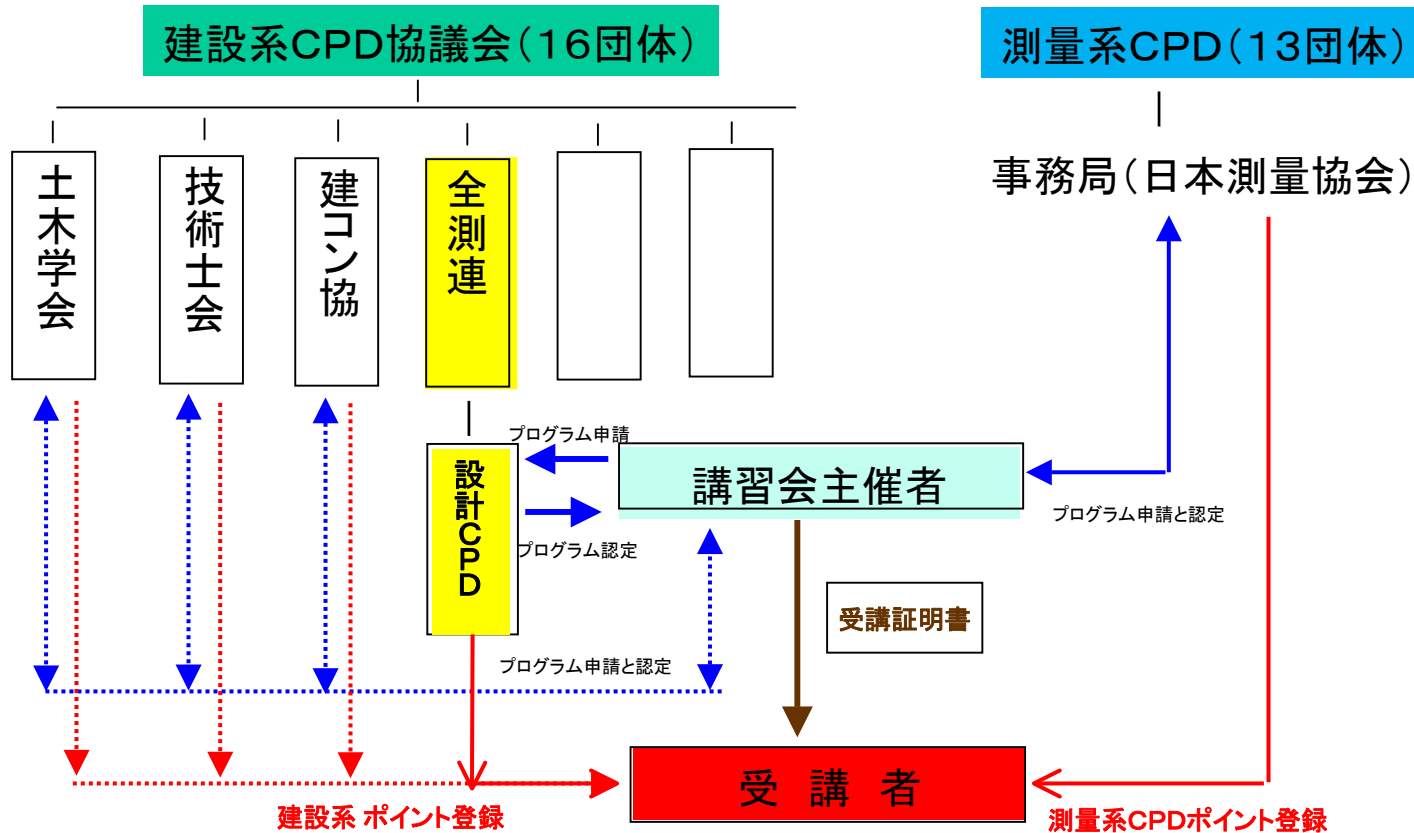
建設系CPD協議会（16団体）

測量系CPD（13団体）

土木学会

技術士会

建コン協

全測連

事務局（日本測量協会）

プログラム申請

設計CPD

講習会主催者

プログラム申請と認定

プログラム認定

受講証明書

プログラム申請と認定

受 講 者

建設系 ポイント登録

測量系CPDポイント登録